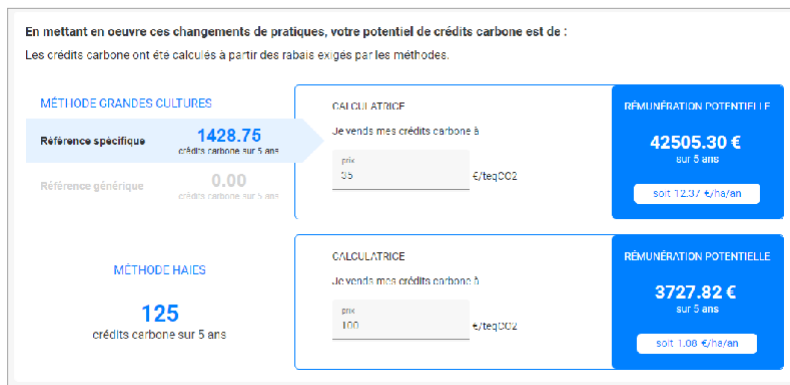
En mettant en oeuvre ces changements de pratiques, votre potentiel de crédits carbone est de :
Les crédits carbone ont été calculés à partir des rabais exigés par les méthodes.

MÉTHODE GRANDES CULTURES

Référence spécifique
1428.75
crédits carbone sur 5 ans

Référence générique
0.00
crédits carbone sur 5 ans

CALCULATRICE
Je vends mes crédits carbone à
prix
35
€/teqCO2

RÉMUNÉRATION POTENTIELLE
42505.30 €
sur 5 ans
soit 12.37 €/ha/an

MÉTHODE HAIES
125
crédits carbone sur 5 ans

CALCULATRICE
Je vends mes crédits carbone à
prix
100
€/teqCO2

RÉMUNÉRATION POTENTIELLE
3727.82 €
sur 5 ans
soit 1.08 €/ha/an